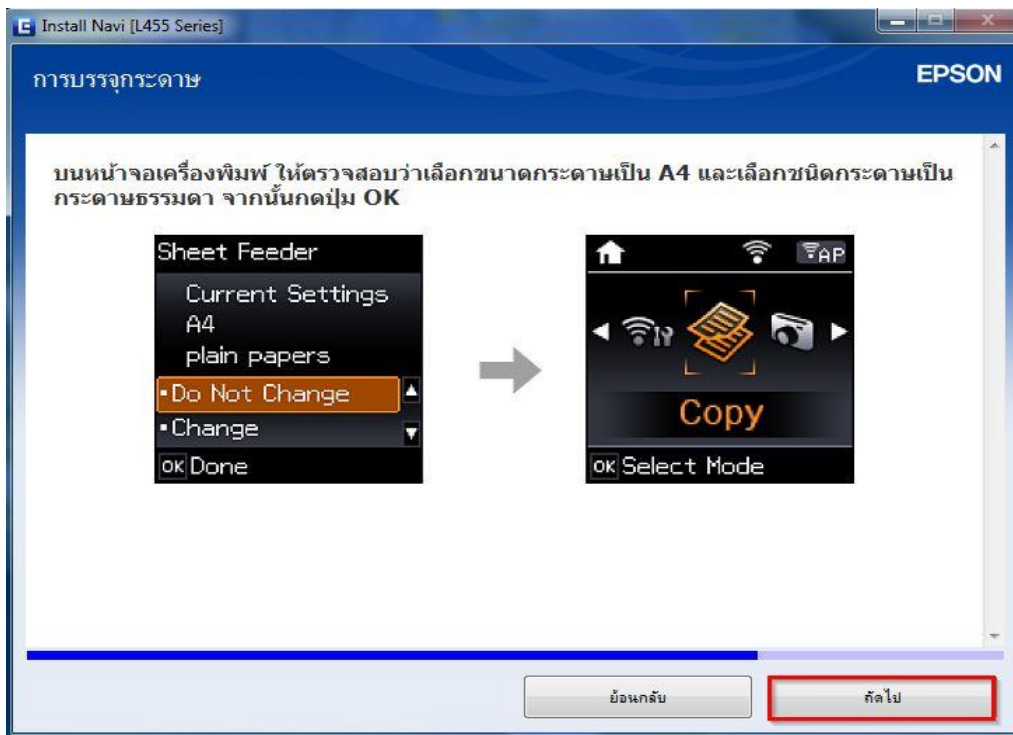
Install Navi [L455 Series]

การบรรจุกระดาษ

EPSON

บนหน้าจอเครื่องพิมพ์ ให้ตรวจสอบว่าเลือกขนาดกระดาษเป็น A4 และเลือกชนิดกระดาษเป็นกระดาษธรรมดา จากนั้นกดปุ่ม OK

Sheet Feeder
Current Settings
A4
plain papers
•Do Not Change
•Change
OK Done

AP
Copy
OK Select Mode

ย้อนกลับ

ถัดไป